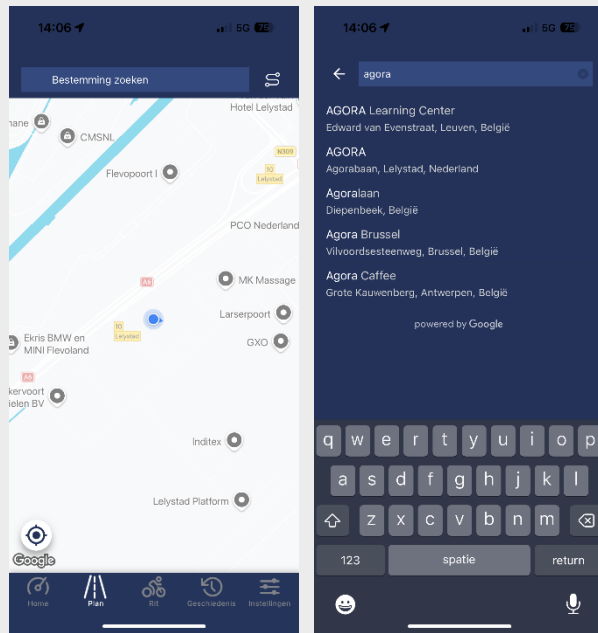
14:06 5G 75

Bestemming zoeken

Hotel Lelystad
nane
CMSNL
N309
Flevopoort I
10 Lelystad
PCO Nederland
A6
MK Massage
Larserpoort
10 Lelystad
Ekris BMW en MINI Flevoland
GXO
A6
kervoort ielen BV
Inditex
Lelystad Platform
Google

Home
Plan
Rit
Geschiedenis
Instellingen

14:06 5G 75

agora

AGORA Learning Center
Edward van Evenstraat, Leuven, België

AGORA
Agorabaan, Lelystad, Nederland

Agoralaan
Diepenbeek, België

Agora Brussel
Vilvoordsesteenweg, Brussel, België

Agora Caffee
Grote Kauwenberg, Antwerpen, België

powered by Google

q w e r t y u i o p
a s d f g h j k l
z x c v b n m
123 spatie return